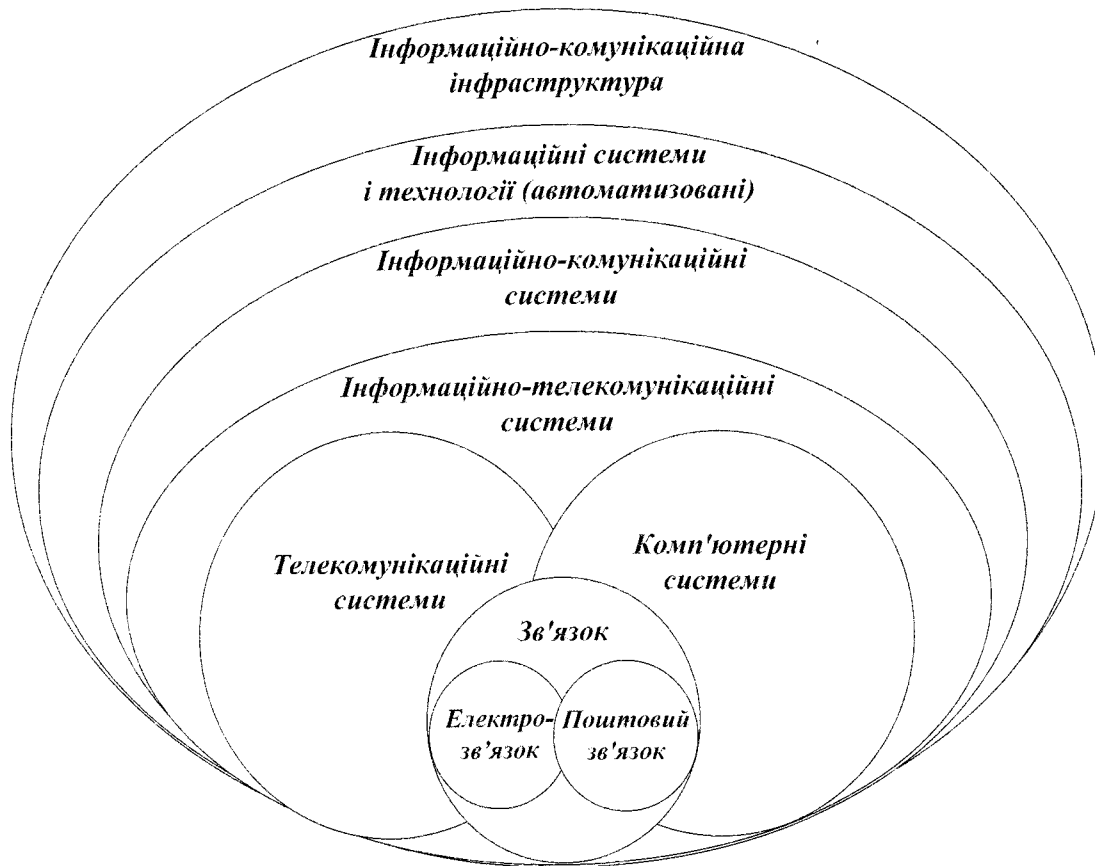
Інформаційно-комунікаційна інфраструктура

Інформаційні системи і технології (автоматизовані)

Інформаційно-комунікаційні системи

Інформаційно-телекомунікаційні системи

Телекомунікаційні системи

Комп'ютерні системи

Зв'язок

Електро-зв'язок

Поштовий зв'язок